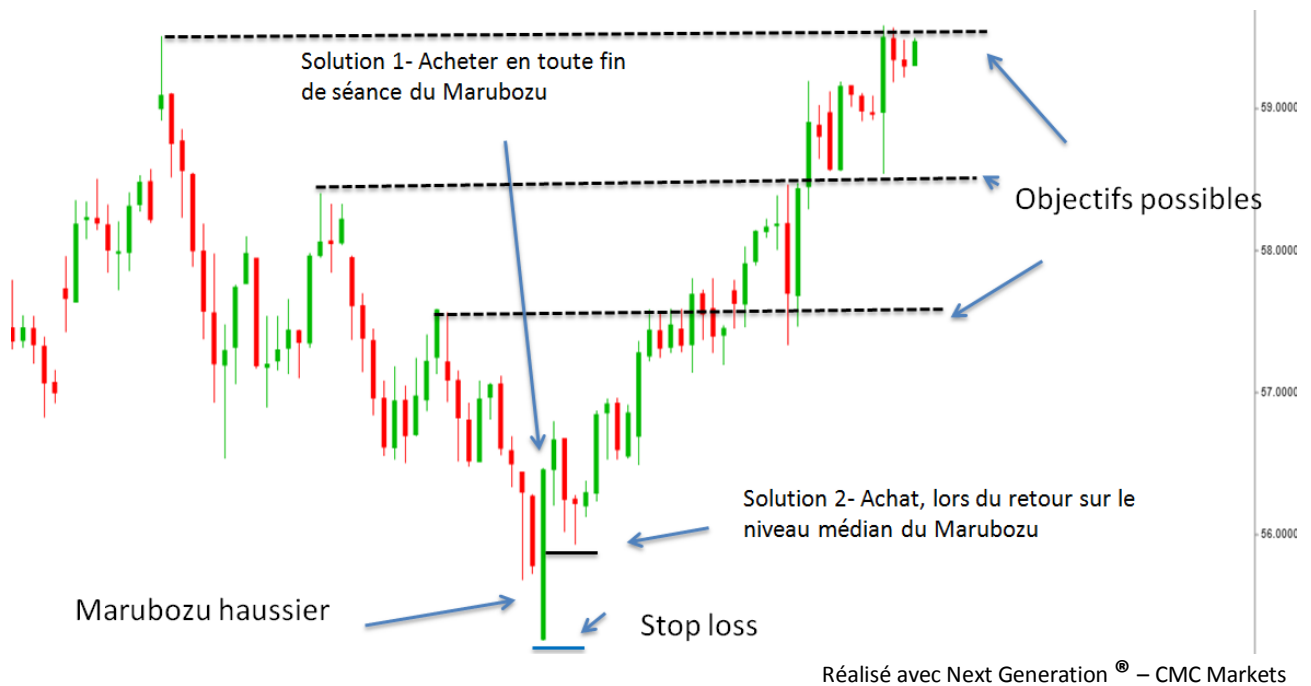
Solution 1- Acheter en toute fin de séance du Marubozu

Objectifs possibles

Solution 2- Achat, lors du retour sur le niveau médian du Marubozu

Marubozu haussier

Stop loss

Réalisé avec Next Generation ® – CMC Markets

59.0000
58.0000
57.0000
56.0000